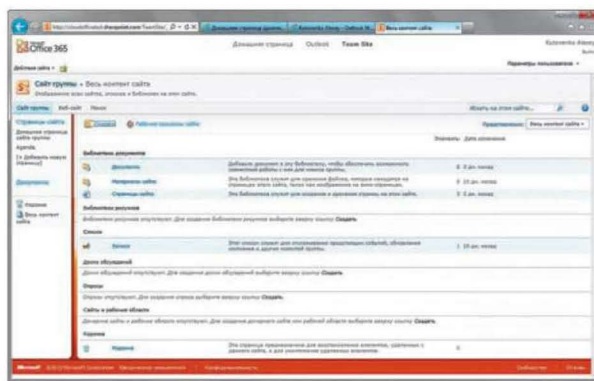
Office 365

Домашняя страница   Outlook   Team Site

Сайт группы » Весь контент сайта

Сайт группы   Веб-сайт   Назад

Искать на этом сайте...

Страницы сайта
Домашняя страница сайта группы
Agenda
Документы

Создать   Рабочие области сайта

Представление: Весь контент сайта

Элементы   Дата изменения

Библиотеки документов

Документы
Материалы сайта
Страницы сайта

Библиотеки рисунков

Библиотеки рисунков отсутствуют. Для создания библиотеки рисунков выберите вверху пункт Создать.

Списки

Записи

Доски обсуждений

Доски обсуждений отсутствуют. Для создания доски обсуждений выберите вверху пункт Создать.

Опросы

Опросы отсутствуют. Для создания опроса выберите вверху пункт Создать.

Сайты и рабочие области

Дочерние сайты и рабочие области отсутствуют. Для создания дочернего сайта или рабочей области выберите вверху пункт Создать.

Корзина

Корзина

Microsoft